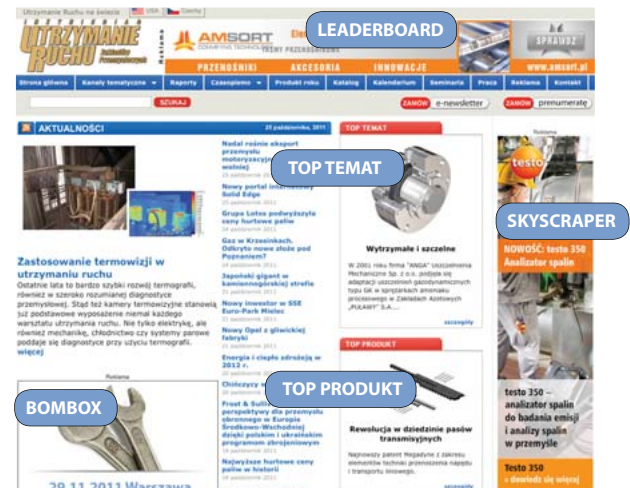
Utrzymanie Ruchu na świecie USA Czechy

UTRZYMANIE RUCHU

Reklama

AMSORT

LEADERBOARD

PRZENOŚNIKI AKCESORIA INNOWACJE

SPRAWDŹ

www.amsort.pl

Strona główna | Kanały tematyczne | Raporty | Czasopismo | Produkt roku | Katalog | Kalendarium | Seminaria | Praca | Reklama | Kontakt

SZUKAJ

ZAMÓW e-newsletter

ZAMÓW prenumeratę

AKTUALNOŚCI

25 października, 2011

TOP TEMAT

Reklama

Nadal rośnie eksport przemysłu motoryzacyjnego wolniej

TOP TEMAT

Nowy portal Solid Edge

Grupa Lotos podwyższyła ceny hurtowe paliw

Gaz w Krzesinkach. Odkryto nowe złoże pod Poznaniem?

Japoński gigant w kamiennogórskiej strefie

Nowy inwestor w SSE Euro-Park Mielec

Nowy Opel z gliwickiej fabryki

Energia i ciepło zdrożeją w 2012 r.

Zastosowanie termowizji w utrzymaniu ruchu

Ostatnie lata to bardzo szybki rozwój termografii, również w szeroko rozumianej diagnostyce przemysłowej. Stąd też kamery termowizyjne stanowią już podstawowe wyposażenie niemal każdego warsztatu utrzymania ruchu. Nie tylko elektryk, ale również mechanik, chłodnictwo czy systemy parowe poddaje się diagnostyce przy użyciu termografii. więcej

Wytrzymałe i szczelne

W 2001 roku firma "ANGA" Uszczelnienia Mechaniczne Sp. z o.o. podjęła się adaptacji uszczelnień gazodynamicznych typu GK w sprężarkach amoniaku procesowego w Zakładach Azotowych „PUŁAWY" S.A.....

szczegóły

SKYSCRAPER

testo

NOWOŚĆ: testo 350 – Analizator spalin

TOP PRODUKT

Reklama

BOMBOX

Chińczycy

TOP PRODUKT

Frost & Sullivan: perspektywy dla przemysłu obronnego w Europie Środkowo-Wschodniej dzięki polskim i ukraińskim programom zbrojeniowym

Najwyższe hurtowe ceny paliw w historii

Rewolucja w dziedzinie pasów transmisyjnych

Najnowszy patent Megadyne z zakresu elementów techniki przenoszenia napędu i transportu linowego.

szczegóły

testo 350 – analizator spalin do badania emisji i analizy spalin w przemyśle

Testo 350

» dowiedz się więcej

29.11.2011 Warszawa